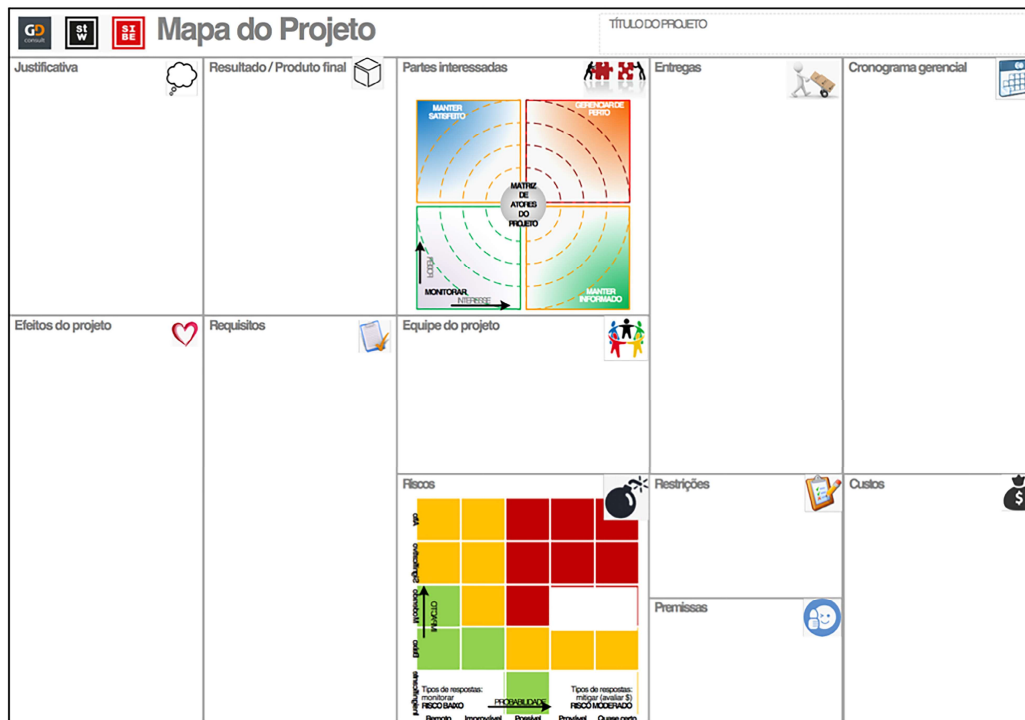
GD consult

st w

SI BE

Mapa do Projeto

TÍTULO DO PROJETO

Justificativa

Resultado / Produto final

Partes interessadas

MANTER SATISFEITO

GERENCIAR DE PERTO

MATRIZ DE ATORES DO PROJETO

PODER

MONITORAR

INTERESSE

MANTER INFORMADO

Entregas

Cronograma gerencial

Efeitos do projeto

Requisitos

Equipe do projeto

Riscos

Alta

Significativo

Moderado

IMPACTO

Baixo

Insignificante

Tipos de respostas: monitorar RISCO BAIXO

PROBABILIDADE

Tipos de respostas: mitigar (avaliar $) RISCO MODERADO

Remoto

Improvável

Possível

Provável

Quase certo

Restrições

Custos

Premissas